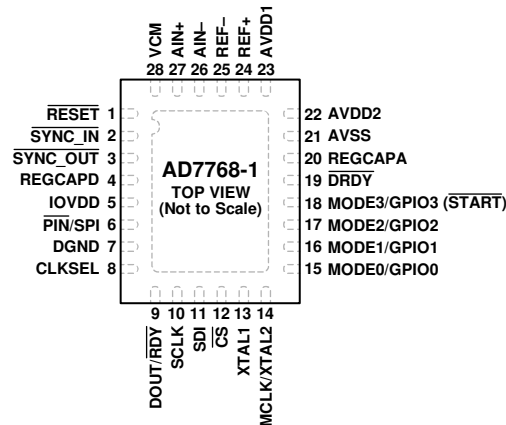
VCM 28
AIN+ 27
AIN− 26
REF− 25
REF+ 24
AVDD1 23

$\overline{\text{RESET}}$ 1
$\overline{\text{SYNC\_IN}}$ 2
$\overline{\text{SYNC\_OUT}}$ 3
REGCAPD 4
IOVDD 5
$\overline{\text{PIN}}$/SPI 6
DGND 7
CLKSEL 8

AD7768-1
TOP VIEW
(Not to Scale)

22 AVDD2
21 AVSS
20 REGCAPA
19 $\overline{\text{DRDY}}$
18 MODE3/GPIO3 ($\overline{\text{START}}$)
17 MODE2/GPIO2
16 MODE1/GPIO1
15 MODE0/GPIO0

9 DOUT/$\overline{\text{RDY}}$
10 SCLK
11 SDI
12 $\overline{\text{CS}}$
13 XTAL1
14 MCLK/XTAL2